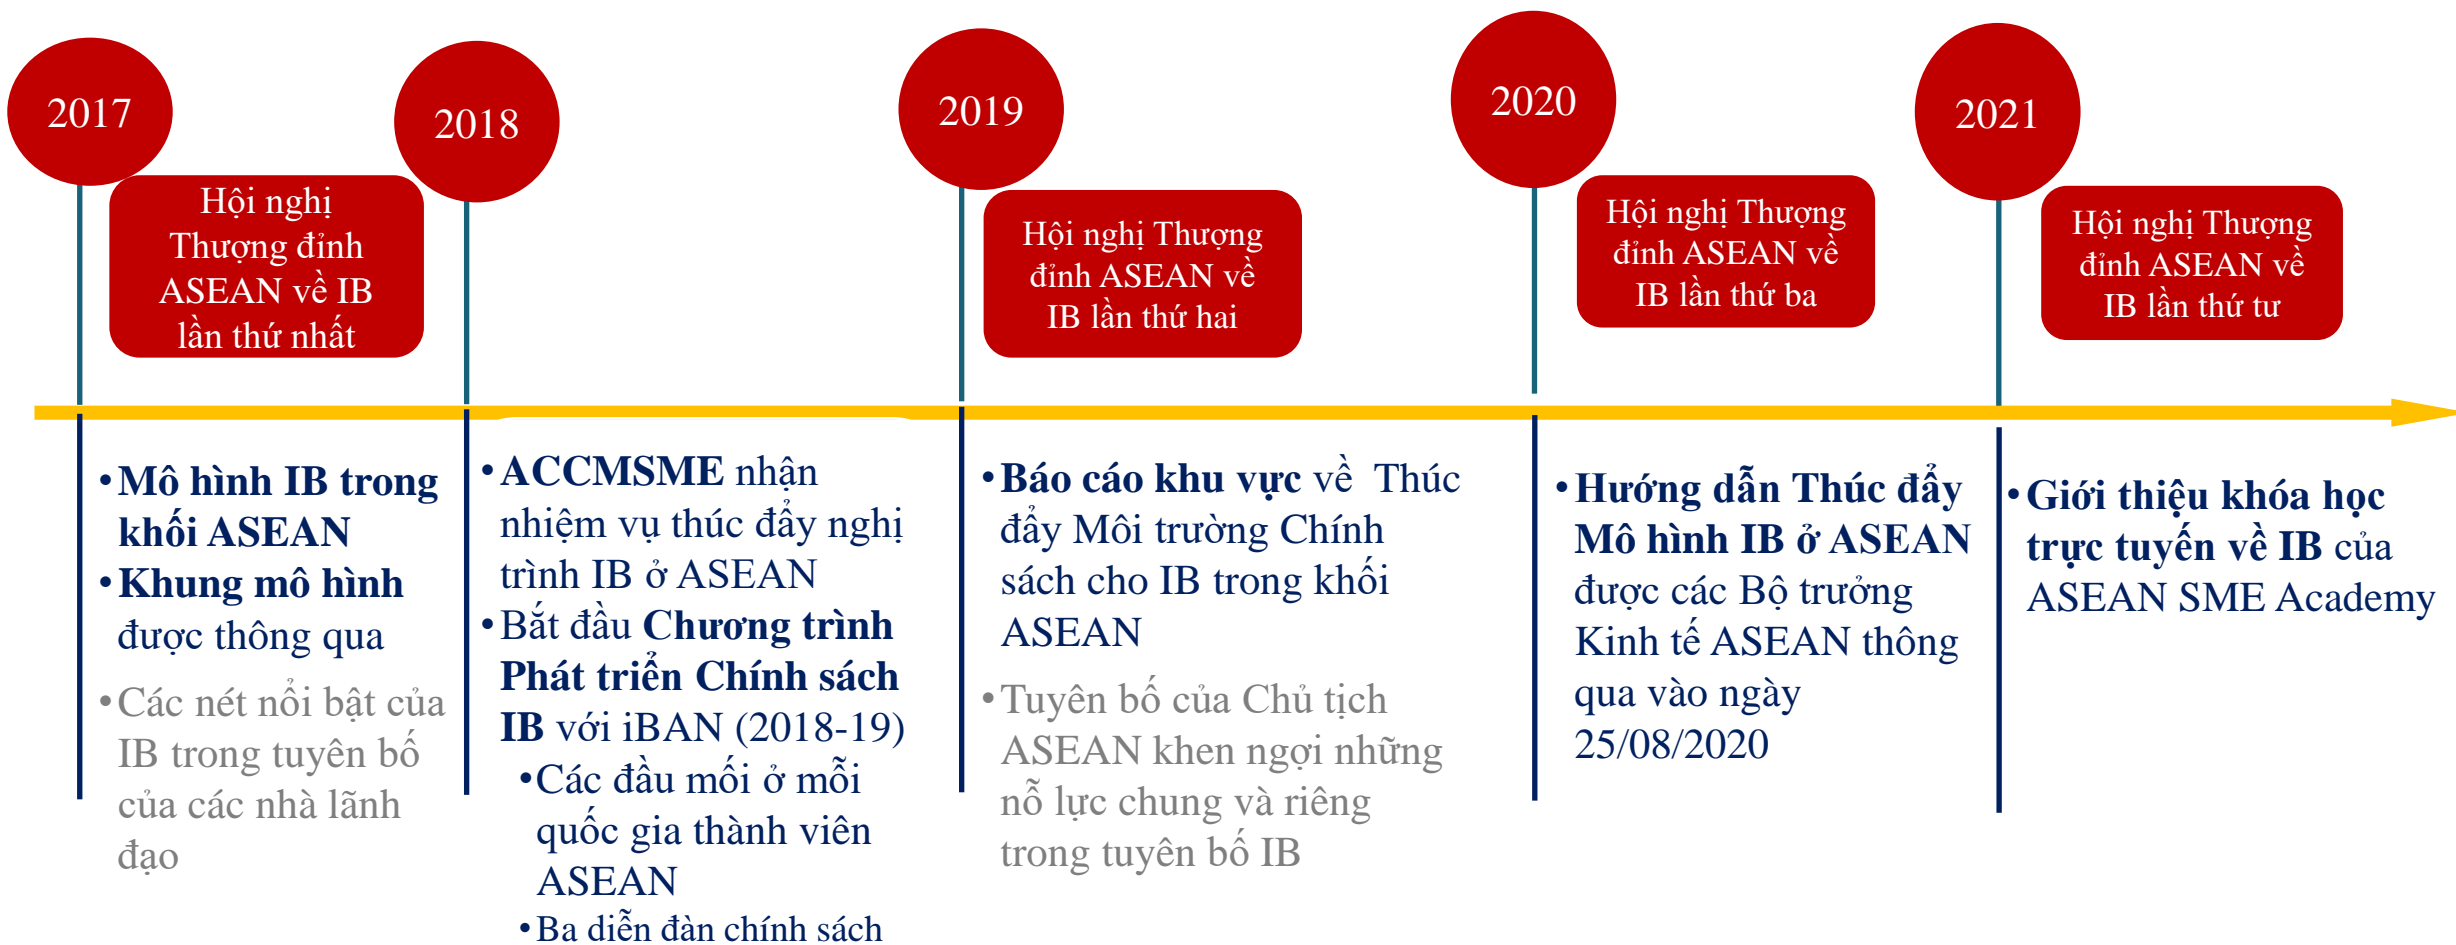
2017

Hội nghị Thượng đỉnh ASEAN về IB lần thứ nhất

2018

2019

Hội nghị Thượng đỉnh ASEAN về IB lần thứ hai

2020

Hội nghị Thượng đỉnh ASEAN về IB lần thứ ba

2021

Hội nghị Thượng đỉnh ASEAN về IB lần thứ tư

• Mô hình IB trong khối ASEAN
• Khung mô hình được thông qua
• Các nét nổi bật của IB trong tuyên bố của các nhà lãnh đạo

• ACCMSME nhận nhiệm vụ thúc đẩy nghị trình IB ở ASEAN
• Bắt đầu Chương trình Phát triển Chính sách IB với iBAN (2018-19)
• Các đầu mối ở mỗi quốc gia thành viên ASEAN
• Ba diễn đàn chính sách

• Báo cáo khu vực về Thúc đẩy Môi trường Chính sách cho IB trong khối ASEAN
• Tuyên bố của Chủ tịch ASEAN khen ngợi những nỗ lực chung và riêng trong tuyên bố IB

• Hướng dẫn Thúc đẩy Mô hình IB ở ASEAN được các Bộ trưởng Kinh tế ASEAN thông qua vào ngày 25/08/2020

• Giới thiệu khóa học trực tuyến về IB của ASEAN SME Academy